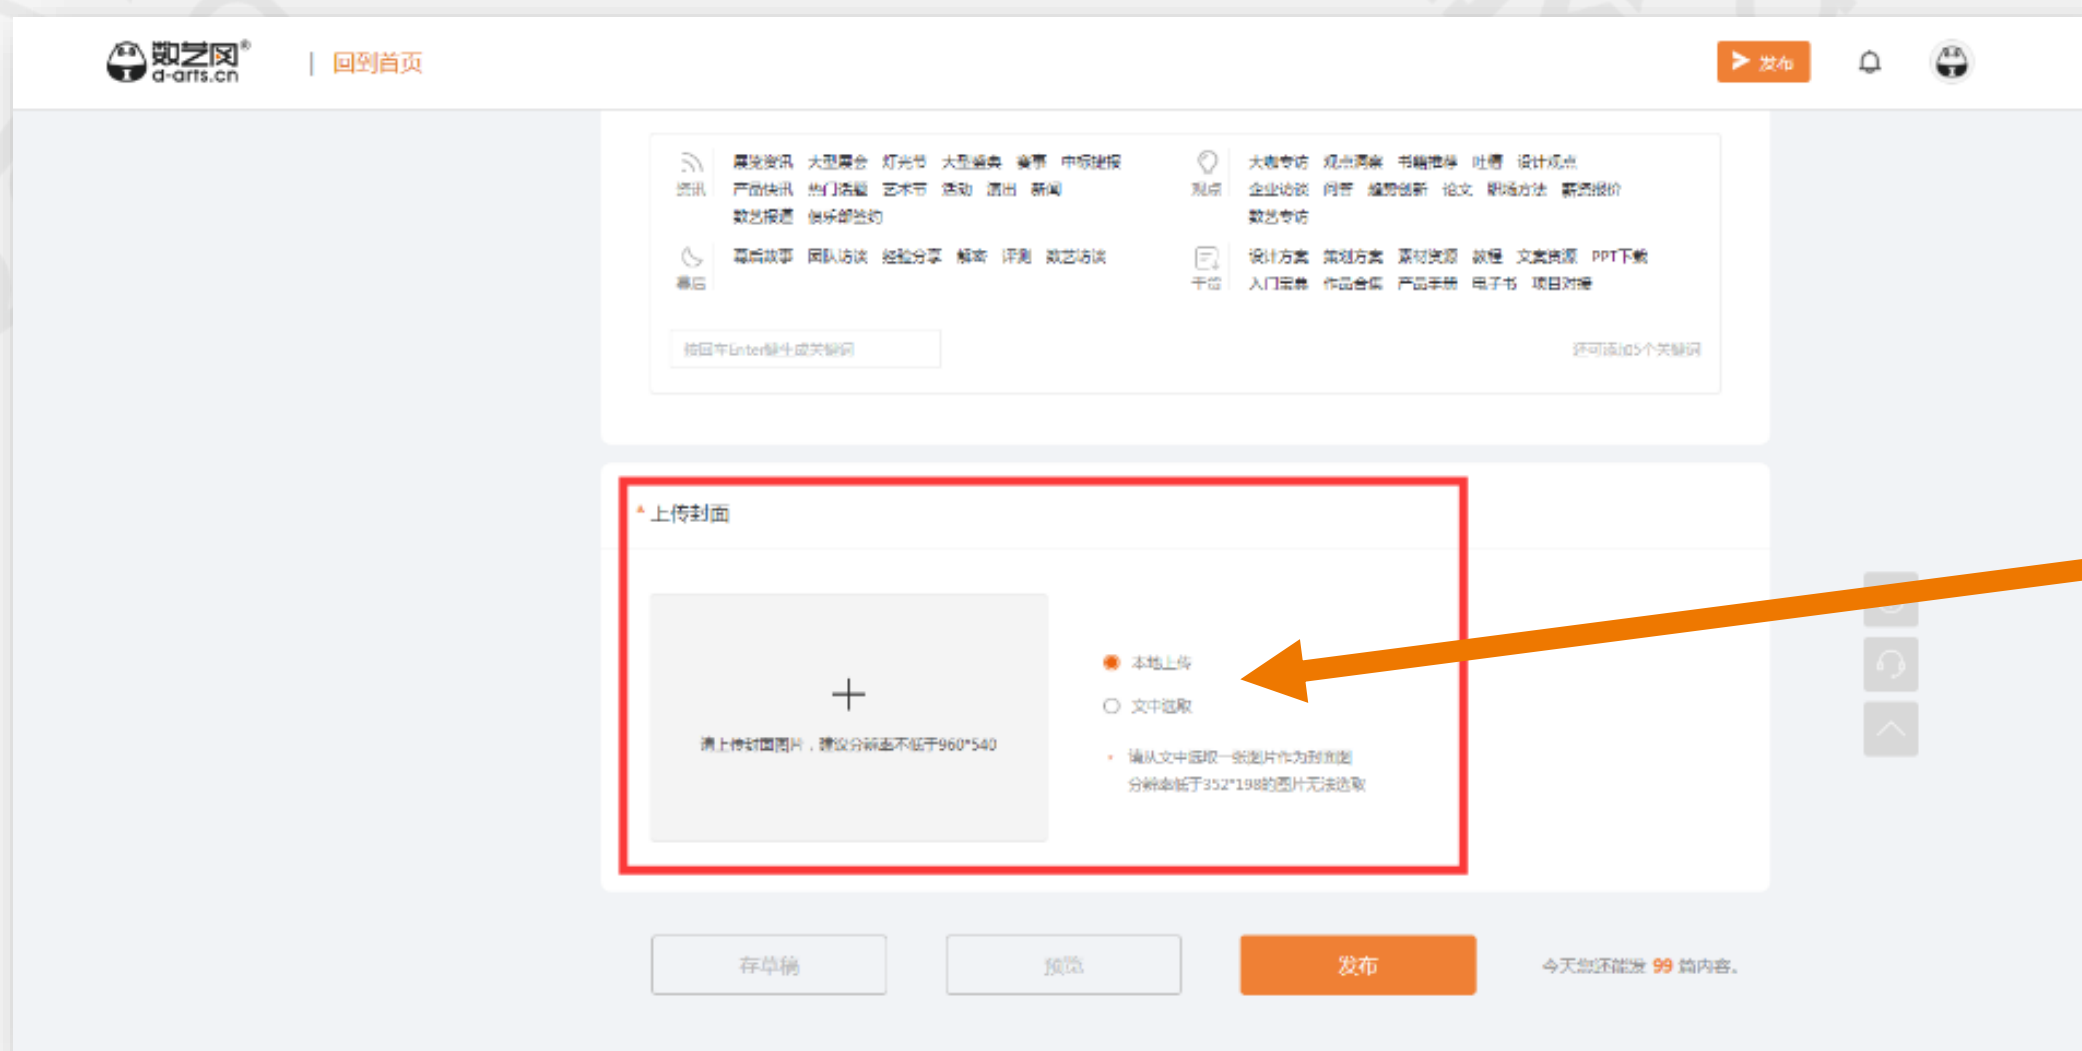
数艺网® d-arts.cn | 回到首页

发布

资讯 展览资讯 大型聚会 灯光节 大型盛典 赛事 中标捷报 产品快讯 热门话题 艺术节 活动 演出 新闻 数艺报道 俱乐部签约

观点 大咖专访 观点洞察 书籍推荐 吐槽 设计观点 企业访谈 问答 趋势创新 论文 职场方法 薪资报价 数艺专访

幕后 幕后故事 团队访谈 经验分享 解密 评测 数艺访谈

干货 设计方案 策划方案 素材资源 教程 文案资源 PPT下载 入门宝典 作品合集 产品手册 电子书 项目对接

按回车Enter键生成关键词

还可添加5个关键词

* 上传封面

+
请上传封面图片，建议分辨率不低于960*540

本地上传

文中选取

* 请从文中选取一张图片作为封面图 分辨率低于352*198的图片无法选取

存草稿

预览

发布

今天您还能发 99 篇内容。